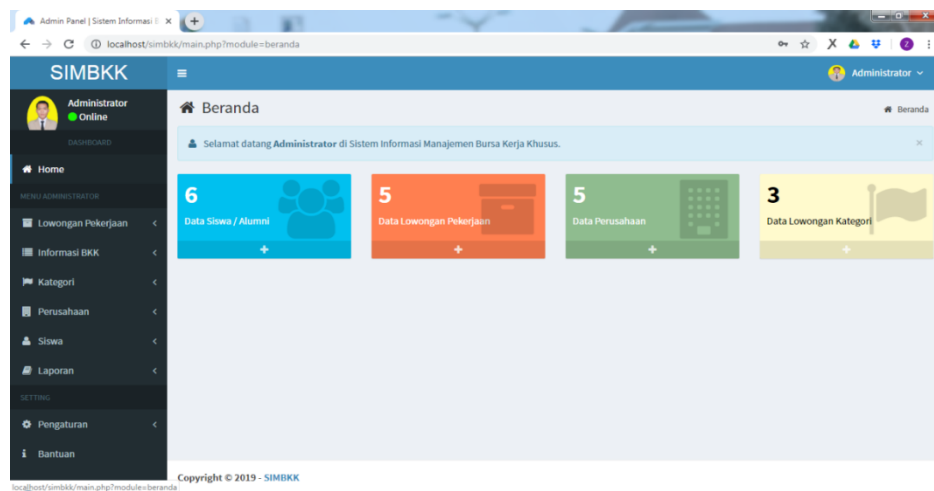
Admin Panel | Sistem Informasi

localhost/simbkk/main.php?module=beranda

SIMBKK

Administrator

Administrator
Online

DASHBOARD

Home

MENU ADMINISTRATOR

Lowongan Pekerjaan

Informasi BKK

Kategori

Perusahaan

Siswa

Laporan

SETTING

Pengaturan

Bantuan

Beranda

Beranda

Selamat datang Administrator di Sistem Informasi Manajemen Bursa Kerja Khusus.

6
Data Siswa / Alumni

5
Data Lowongan Pekerjaan

5
Data Perusahaan

3
Data Lowongan Kategori

Copyright © 2019 - SIMBKK

localhost/simbkk/main.php?module=beranda